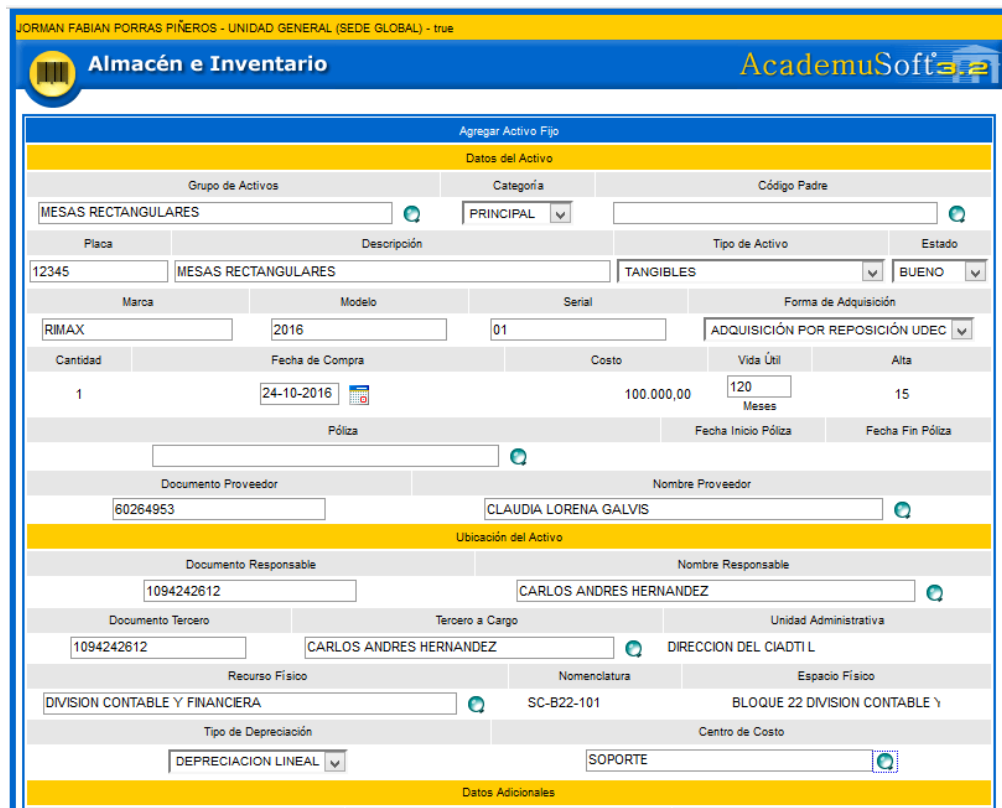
JORMAN FABIAN PORRAS PIÑEROS - UNIDAD GENERAL (SEDE GLOBAL) - true

Almacén e Inventario

AcademuSoft 3.2

Agregar Activo Fijo

Datos del Activo

| Grupo de Activos | Categoría | Código Padre |
|---|---|---|
| MESAS RECTANGULARES | PRINCIPAL | |

| Placa | Descripción | Tipo de Activo | Estado |
|---|---|---|---|
| 12345 | MESAS RECTANGULARES | TANGIBLES | BUENO |

| Marca | Modelo | Serial | Forma de Adquisición |
|---|---|---|---|
| RIMAX | 2016 | 01 | ADQUISICIÓN POR REPOSICIÓN UDEC |

| Cantidad | Fecha de Compra | Costo | Vida Útil | Alta |
|---|---|---|---|---|
| 1 | 24-10-2016 | 100.000,00 | 120 Meses | 15 |

| Póliza | Fecha Inicio Póliza | Fecha Fin Póliza |
|---|---|---|
| | | |

| Documento Proveedor | Nombre Proveedor |
|---|---|
| 60264953 | CLAUDIA LORENA GALVIS |

Ubicación del Activo

| Documento Responsable | Nombre Responsable |
|---|---|
| 1094242612 | CARLOS ANDRES HERNANDEZ |

| Documento Tercero | Tercero a Cargo | Unidad Administrativa |
|---|---|---|
| 1094242612 | CARLOS ANDRES HERNANDEZ | DIRECCION DEL CIADTI L |

| Recurso Físico | Nomenclatura | Espacio Físico |
|---|---|---|
| DIVISION CONTABLE Y FINANCIERA | SC-B22-101 | BLOQUE 22 DIVISION CONTABLE Y |

| Tipo de Depreciación | Centro de Costo |
|---|---|
| DEPRECIACION LINEAL | SOPORTE |

Datos Adicionales